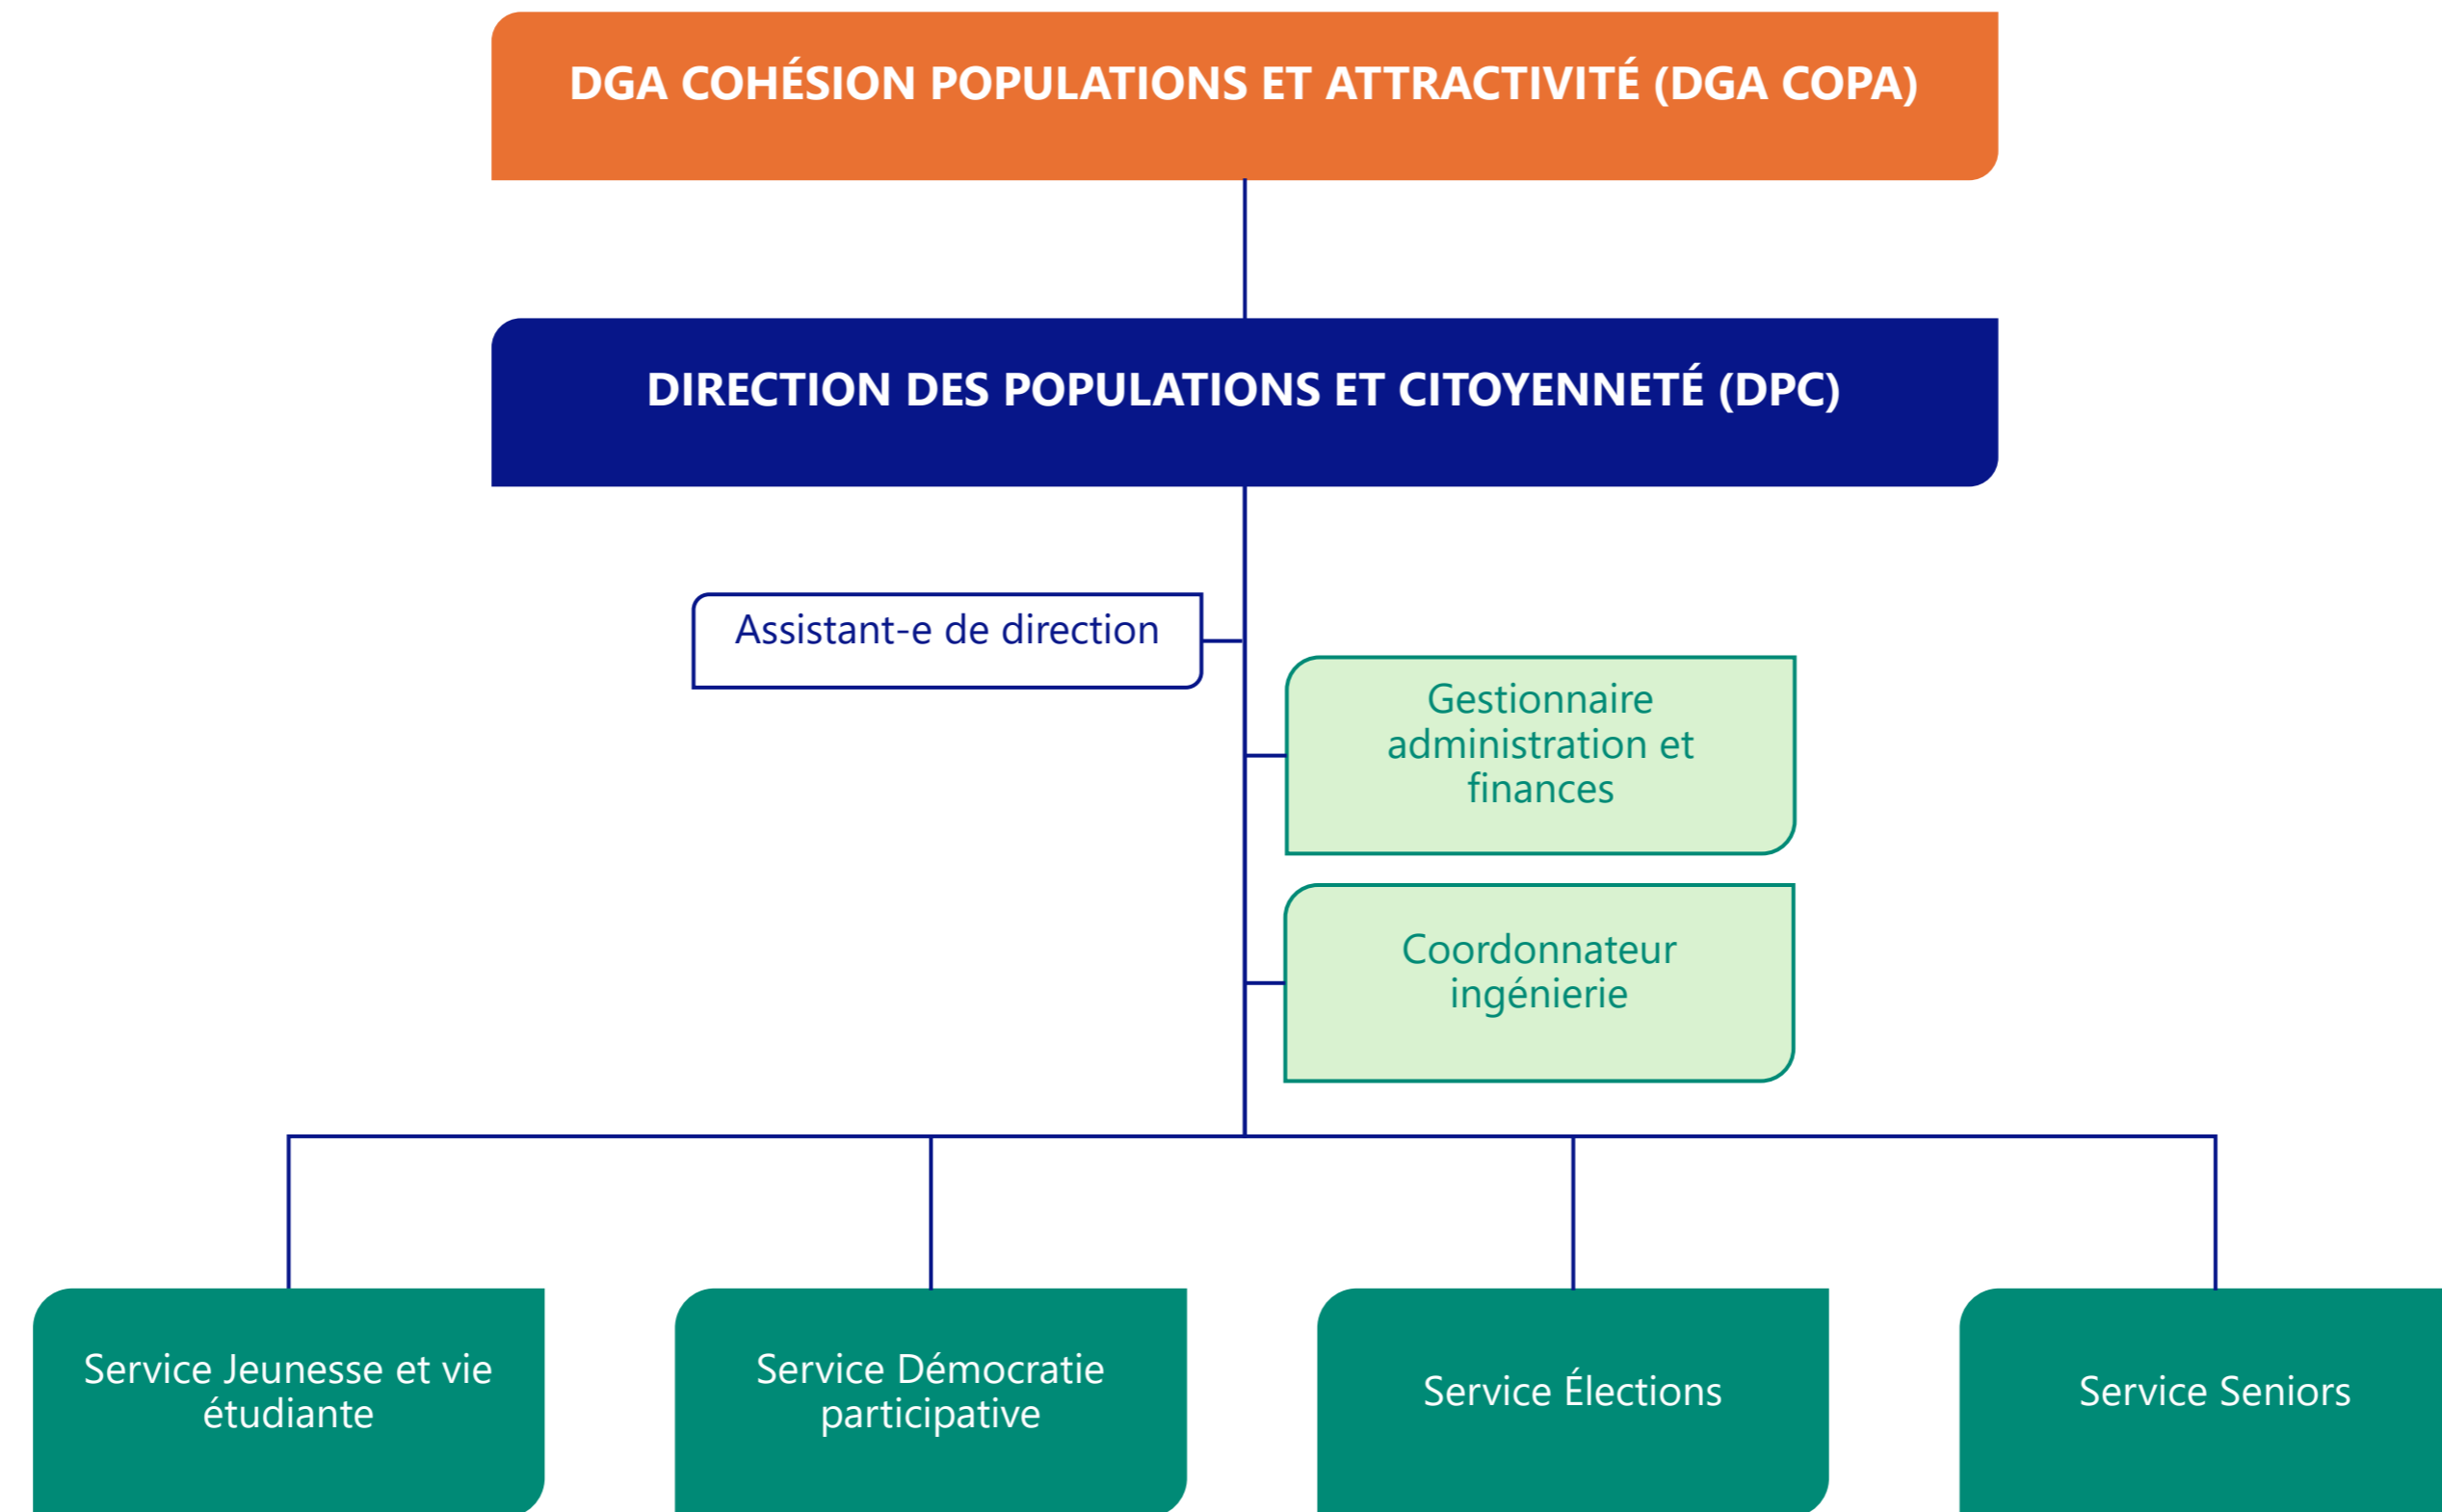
DGA COHÉSION POPULATIONS ET ATTRACTIVITÉ (DGA COPA)

DIRECTION DES POPULATIONS ET CITOYENNETÉ (DPC)

Assistant-e de direction

Gestionnaire administration et finances

Coordonnateur ingénierie

Service Jeunesse et vie étudiante

Service Démocratie participative

Service Élections

Service Seniors